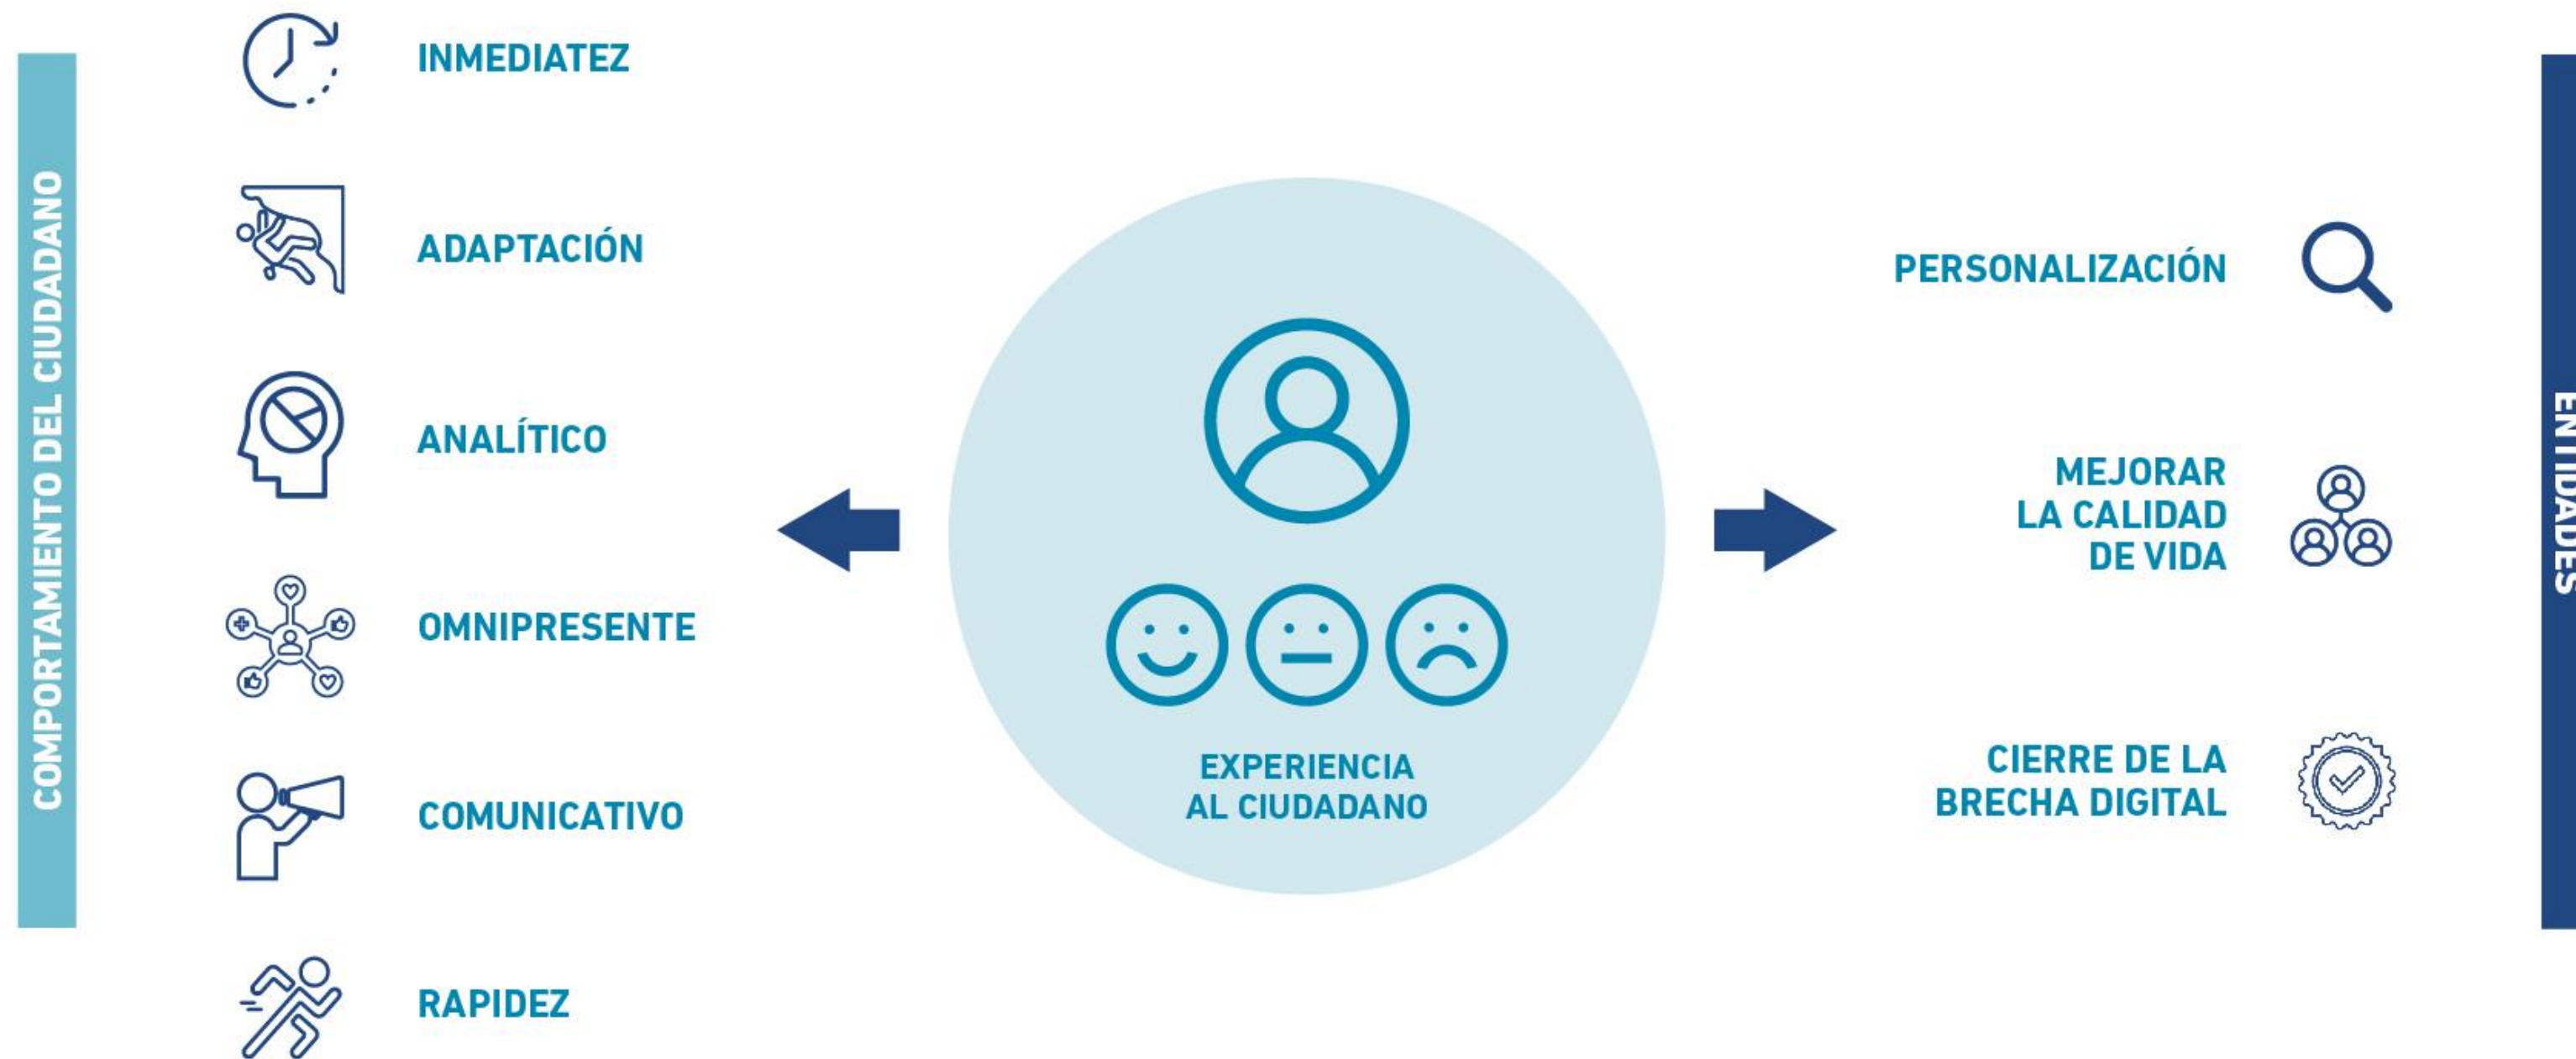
COMPORTAMIENTO DEL CIUDADANO

INMEDIATEZ

ADAPTACIÓN

ANALÍTICO

OMNIPRESENTE

COMUNICATIVO

RAPIDEZ

EXPERIENCIA AL CIUDADANO

PERSONALIZACIÓN

MEJORAR LA CALIDAD DE VIDA

CIERRE DE LA BRECHA DIGITAL

ENTIDADES